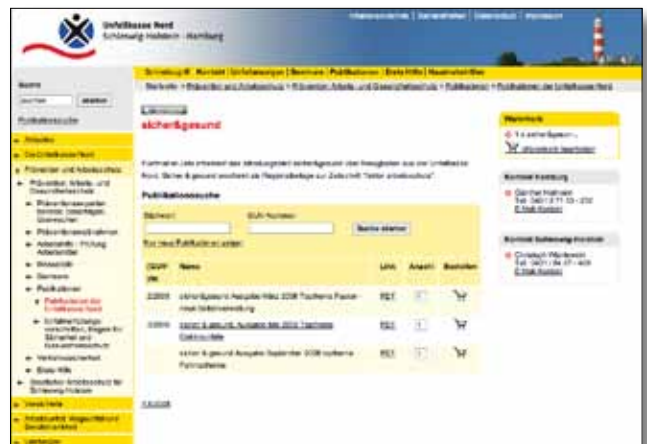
Unfallkasse Nord
Schleswig-Holstein · Hamburg

sicher&gesund

Publikationssuche

Stichwort

Suche starten

Titel

PDF

Bestellen

Warenkorb

Kontakt Hamburg

Kontakt Schleswig-Holstein

E-Mail-Kontakt

Suche

starten

Aktuelles

Publikationen

Prävention, Arbeits- und Gesundheitsschutz

Seminare

Erste Hilfe